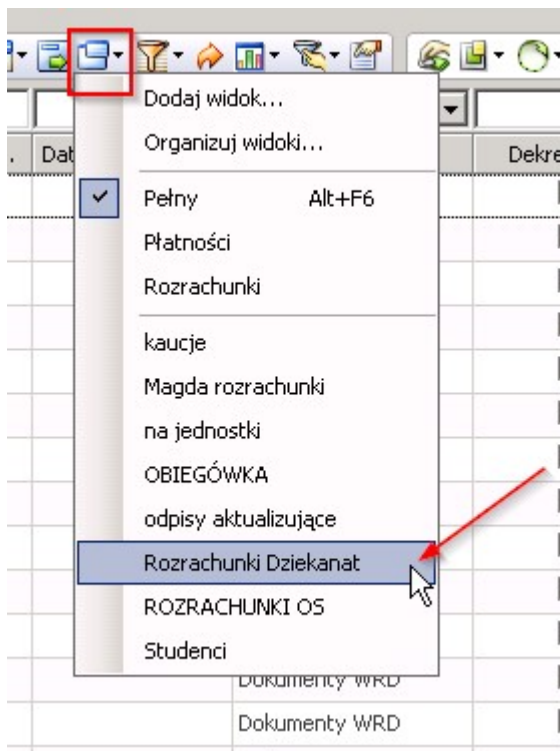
Dat
Dekre

Dodaj widok...
Organizuj widoki...

Pełny Alt+F6
Płatności
Rozrachunki

kaucje
Magda rozrachunki
na jednostki
OBIEGÓWKA
odpisy aktualizujące
Rozrachunki Dziekanat
ROZRACHUNKI OS
Studenci

Dokumenty WRD
Dokumenty WRD